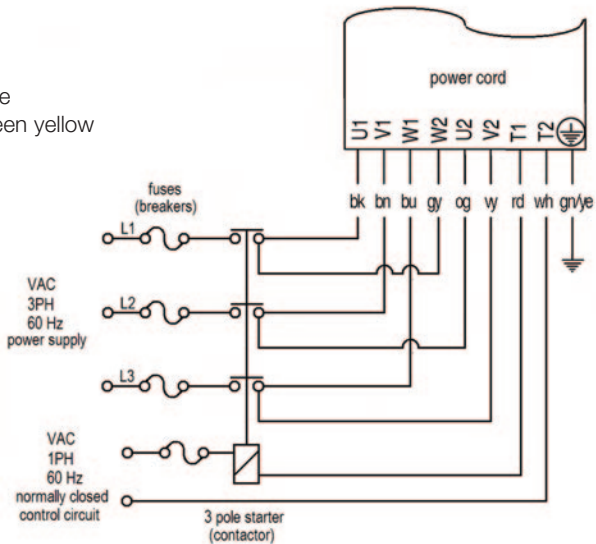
e
een yellow

power cord

U1 V1 W1 W2 U2 V2 T1 T2

bk bn bu gy og wy rd wh gn/ye

fuses (breakers)

L1

VAC 3PH 60 Hz power supply

L2

L3

VAC 1PH 60 Hz normally closed control circuit

3 pole starter (contactor)